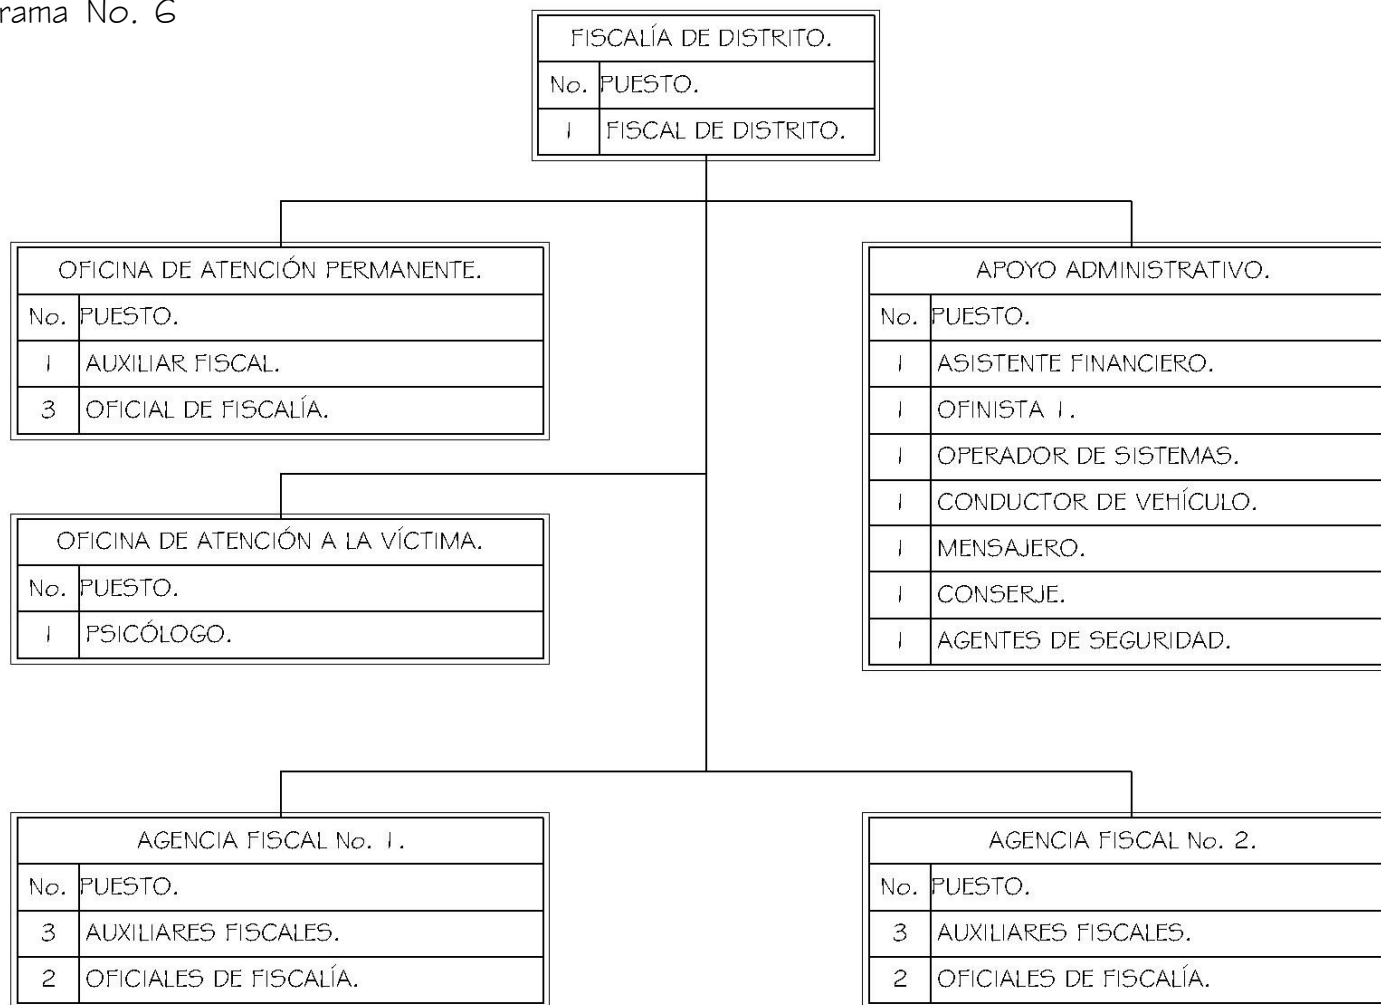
rama No. 6

| FISCALÍA DE DISTRITO. | |
|---|---|
| No. | PUESTO. |
| 1 | FISCAL DE DISTRITO. |

| OFICINA DE ATENCIÓN PERMANENTE. | |
|---|---|
| No. | PUESTO. |
| 1 | AUXILIAR FISCAL. |
| 3 | OFICIAL DE FISCALÍA. |

| APOYO ADMINISTRATIVO. | |
|---|---|
| No. | PUESTO. |
| 1 | ASISTENTE FINANCIERO. |
| 1 | OFINISTA 1. |
| 1 | OPERADOR DE SISTEMAS. |
| 1 | CONDUCTOR DE VEHÍCULO. |
| 1 | MENSAJERO. |
| 1 | CONSERJE. |
| 1 | AGENTES DE SEGURIDAD. |

| OFICINA DE ATENCIÓN A LA VÍCTIMA. | |
|---|---|
| No. | PUESTO. |
| 1 | PSICÓLOGO. |

| AGENCIA FISCAL No. 1. | |
|---|---|
| No. | PUESTO. |
| 3 | AUXILIARES FISCALES. |
| 2 | OFICIALES DE FISCALÍA. |

| AGENCIA FISCAL No. 2. | |
|---|---|
| No. | PUESTO. |
| 3 | AUXILIARES FISCALES. |
| 2 | OFICIALES DE FISCALÍA. |